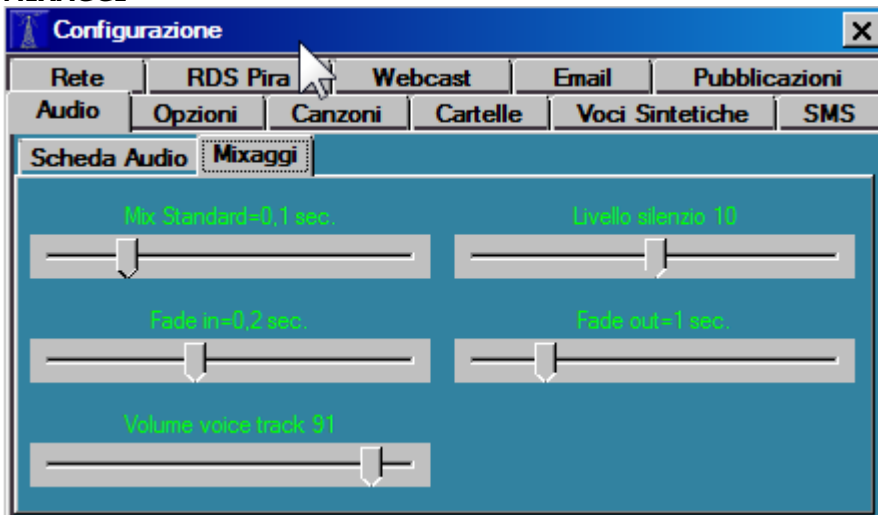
Configurazione

×

Rete | RDS Pira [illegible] | Webcast | Email | Pubblicazioni

Audio | Opzioni | Canzoni | Cartelle | Voci Sintetiche | SMS

Scheda Audio | Mixaggi

Mix Standard=0,1 sec.

Livello silenzio 10

Fade in=0,2 sec.

Fade out=1 sec.

Volume voice track 91